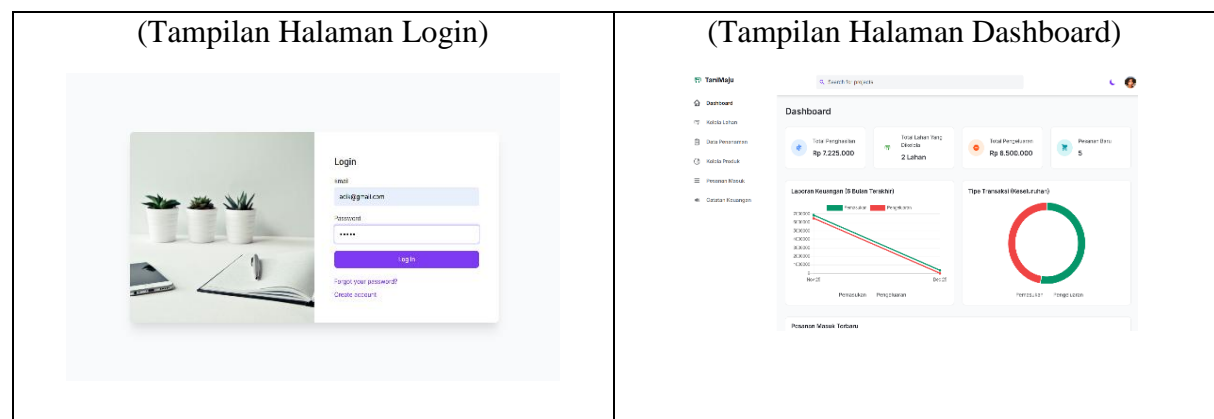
| (Tampilan Halaman Login) | (Tampilan Halaman Dashboard) |
|---|---|
| Login<br>Email<br>adi@gmail.com<br>Password<br>•••••<br>Login<br>Forgot your password?<br>Create account | TaniMaju<br>Search for projects<br>Dashboard<br>Kelola Lahan<br>Data Penanaman<br>Kelola Produk<br>Pesanan Masuk<br>Catatan Keuangan<br>Dashboard<br>Total Penghasilan<br>Rp 7.225.000<br>Total Lahan Yang Dikelola<br>2 Lahan<br>Total Pengeluaran<br>Rp 8.500.000<br>Pesanan Baru<br>5<br>Laporan Keuangan (6 Bulan Terakhir)<br>Pemasukan Pengeluaran<br>Nov 25<br>Dec 25<br>Pemasukan Pengeluaran<br>Tipe Transaksi (Keseluruhan)<br>Pemasukan Pengeluaran<br>Pesanan Masuk Terbaru |